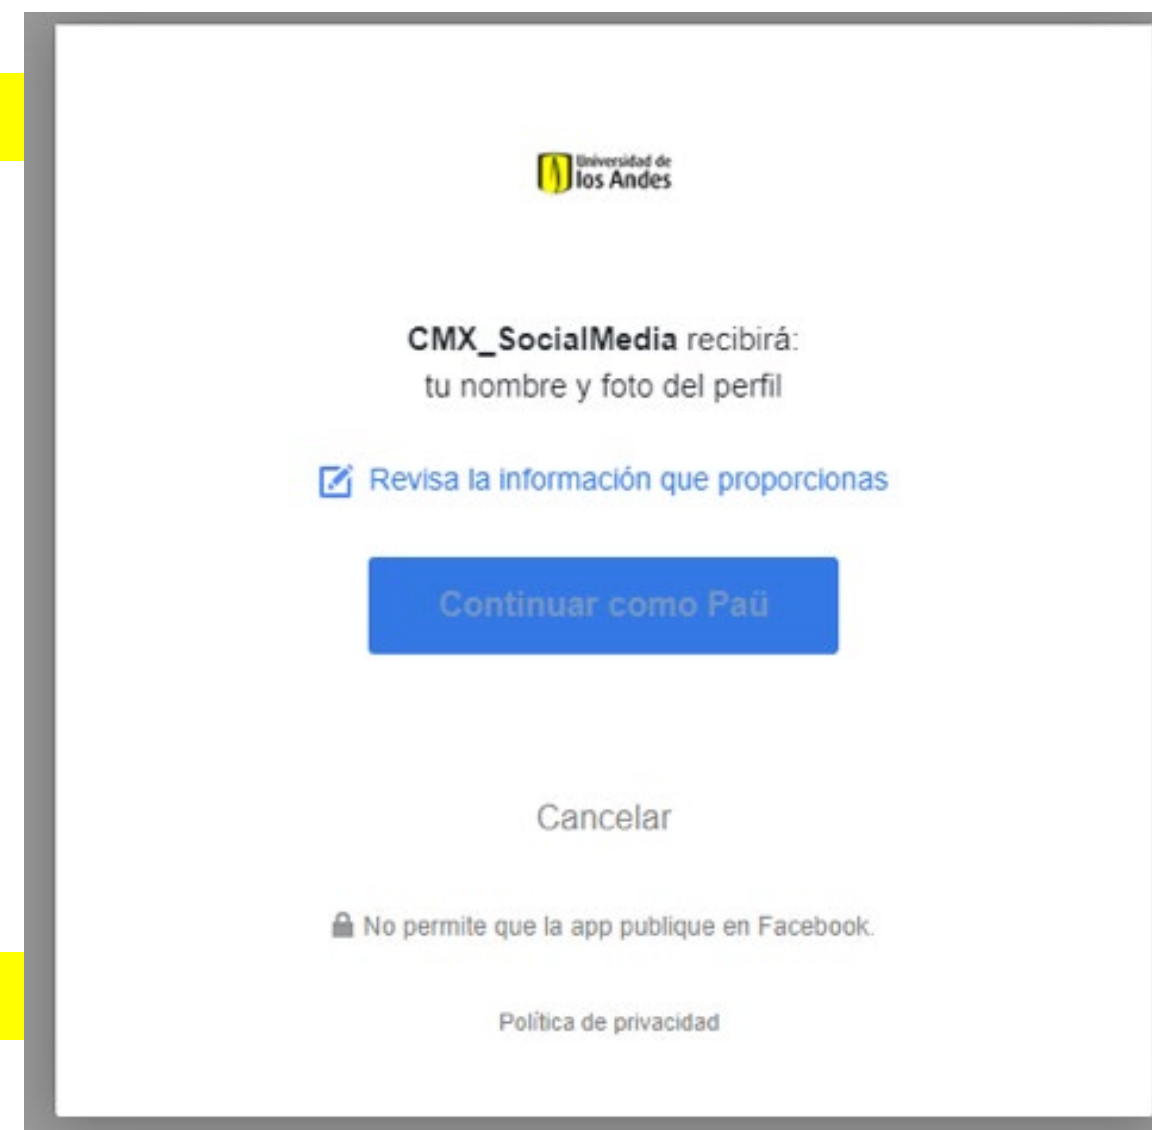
Universidad de los Andes

**CMX_SocialMedia** recibirá:
tu nombre y foto del perfil

Revisa la información que proporcionas

Continuar como Paü

Cancelar

No permite que la app publique en Facebook.

Política de privacidad